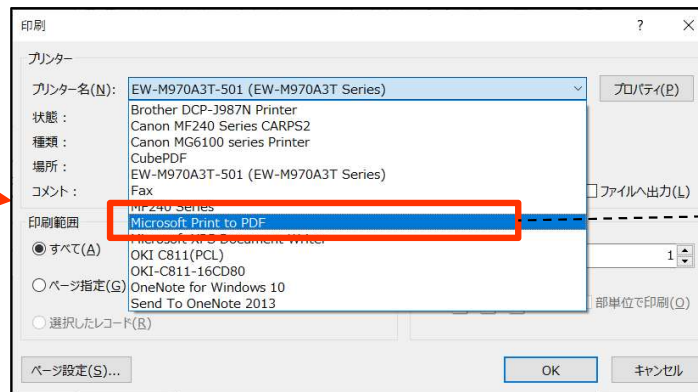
印刷

?

プリンター

プリンター名(N): EW-M970A3T-501 (EW-M970A3T Series)

プロパティ(P)

状態:

種類:

場所:

コメント:

Brother DCP-J987N Printer
Canon MF240 Series CARPS2
Canon MG6100 series Printer
CubePDF
EW-M970A3T-501 (EW-M970A3T Series)
Fax
MF240 Series
Microsoft Print to PDF
Microsoft XPS Document Writer
OKI C811(PCL)
OKI-C811-16CD80
OneNote for Windows 10
Send To OneNote 2013

ファイルへ出力(L)

印刷範囲

すべて(A)

ページ指定(G)

選択したレコード(R)

1

部単位で印刷(O)

ページ設定(S)...

OK

キャンセル